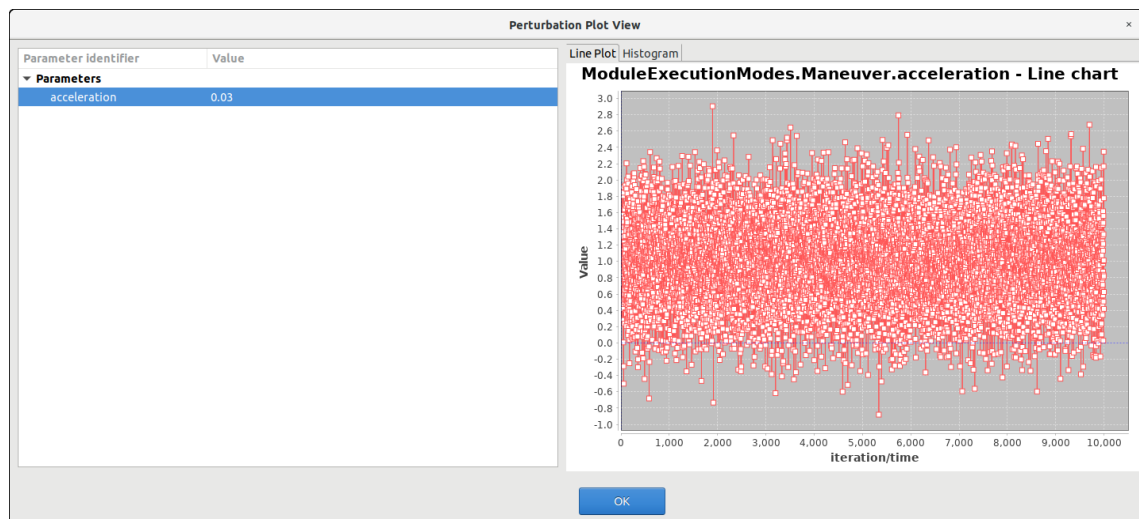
Perturbation Plot View

×

| Parameter identifier | Value |
|---|---|
| Parameters | |
| acceleration | 0.03 |

Line Plot | Histogram

ModuleExecutionModes.Maneuver.acceleration - Line chart

Value

3.0
2.8
2.6
2.4
2.2
2.0
1.8
1.6
1.4
1.2
1.0
0.8
0.6
0.4
0.2
0.0
-0.2
-0.4
-0.6
-0.8
-1.0

0 1,000 2,000 3,000 4,000 5,000 6,000 7,000 8,000 9,000 10,000

iteration/time

OK